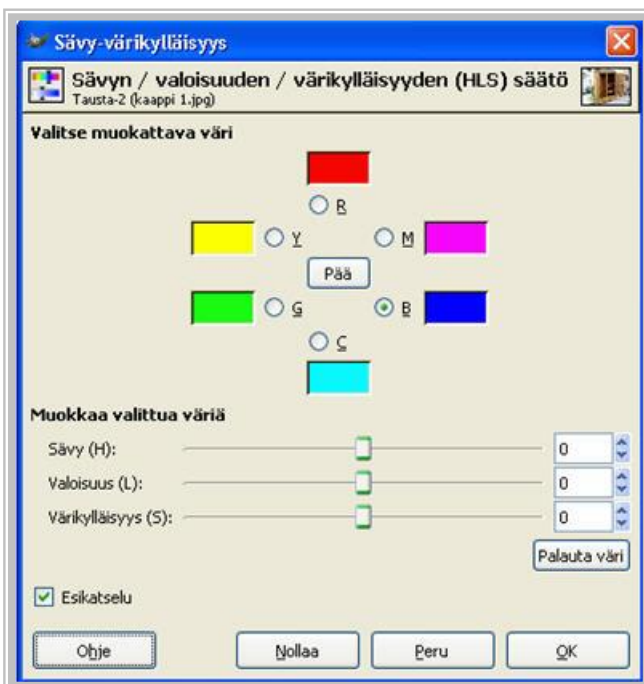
Sävy-värikylläisyys

Sävyn / valoisuuden / värikylläisyyden (HLS) säätö
Tausta-2 (kaappi 1.jpg)

Valitse muokattava väri

R

Y

M

Pää

G

B

C

Muokkaa valittua väriä

Sävy (H): 0

Valoisuus (L): 0

Värikylläisyys (S): 0

Palauta väri

Esikatselu

Ohje

Nollaa

Peru

OK